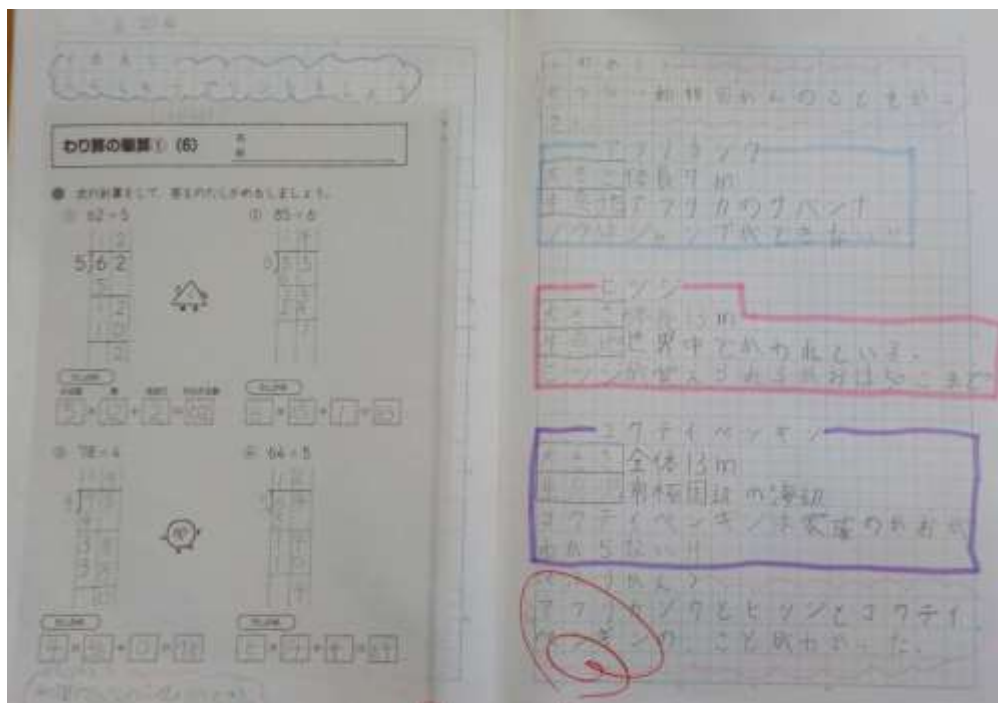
わり算の筆算① (6)

● 次の計算をして、答えのたしかめもしましょう。

① 62÷5

$5\overline{)62}$

12
5
12
10
2

② 85÷6

③ 78÷4

④ 64÷5

アフリカゾウ
大きさは6.7m
生息地アフリカのサバンナ
ノウサイシャンプでやさしい

ヒツジ
大きさ 1.3m
生息地世界中でかわれている。
ヒツジが食べられるのはやこまで

コウテイペンギン
大きさ 全体1.3m
生息地 南極周辺の海辺
コウテイペンギンは家庭の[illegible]
わからない!!

アフリカゾウとヒツジとコウテイペンギンのことを知れた。